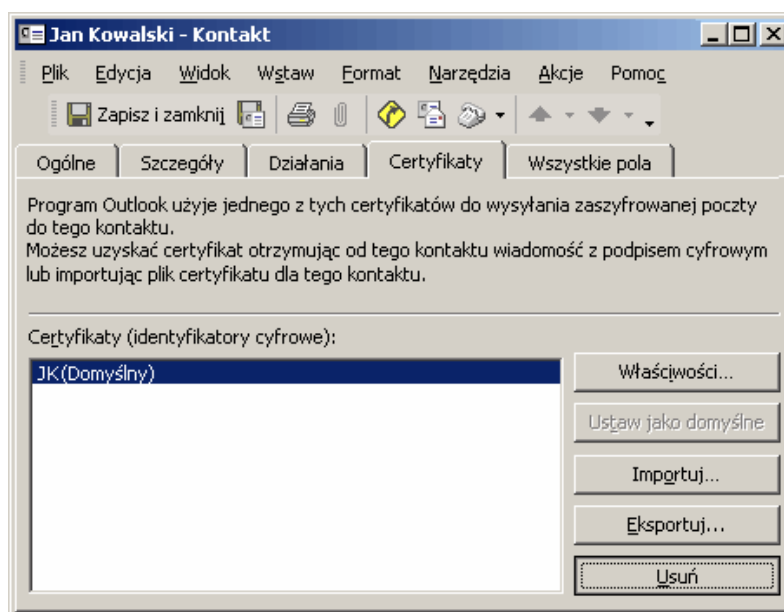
Jan Kowalski - Kontakt

Plik Edycja Widok Wstaw Format Narzędzia Akcje Pomoc

Zapisz i zamknij

Ogólne | Szczegóły | Działania | Certyfikaty | Wszystkie pola

Program Outlook użyje jednego z tych certyfikatów do wysyłania zaszyfrowanej poczty do tego kontaktu.
Możesz uzyskać certyfikat otrzymując od tego kontaktu wiadomość z podpisem cyfrowym lub importując plik certyfikatu dla tego kontaktu.

Certyfikaty (identyfikatory cyfrowe):

JK(Domyślny)

Właściwości...

Ustaw jako domyślne

Importuj...

Eksportuj...

Usuń